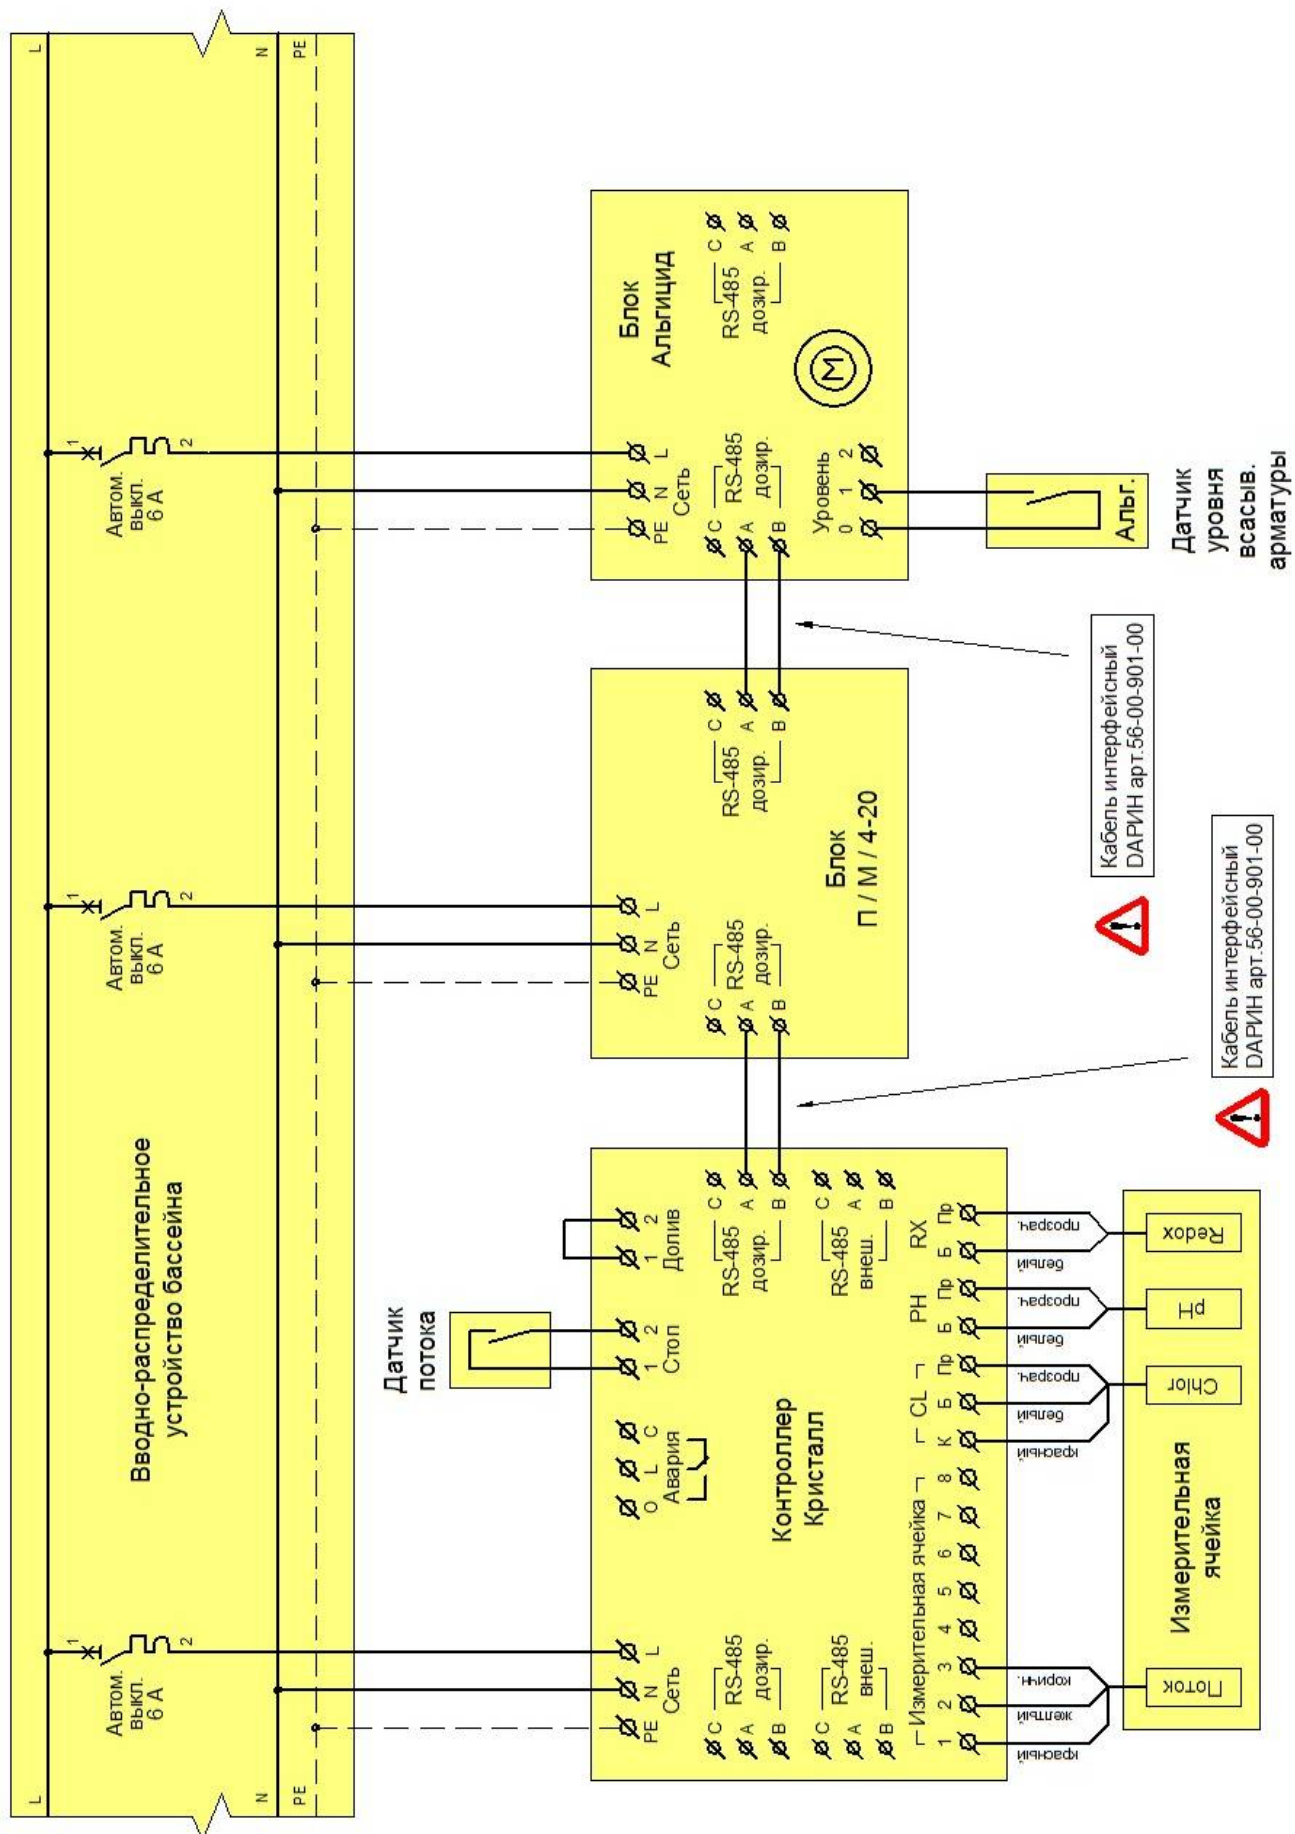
L
N
PE

Вводно-распределительное устройство бассейна

Автом. выкл. 6 А
1
2

Автом. выкл. 6 А
1
2

Автом. выкл. 6 А
1
2

L
N
PE

Блок Альгицид

PE N L
Сеть
RS-485 дозир.
C A B
RS-485 дозир.
C A B
Уровень
0 1 2

Альг.

Датчик уровня всасыв. арматуры

Кабель интерфейсный DАРИН арт.56-00-901-00

Блок П / М / 4-20

PE N L
Сеть
RS-485 дозир.
C A B
RS-485 дозир.
C A B

Кабель интерфейсный DАРИН арт.56-00-901-00

Контроллер Кристалл

PE N L
Сеть
RS-485 дозир.
C A B
RS-485 внеш.
C A B
O L C
Авария
1 2
Стоп
1 2
Долив
RS-485 дозир.
C A B
RS-485 внеш.
C A B

Датчик потока

Измерительная ячейка
1 2 3 4 5 6 7 8
CL
К Б Пр
PH
Б Пр
RX
Б Пр

красный
желтый
коричн.
красный
белый
прозрач.
белый
прозрач.
белый
прозрач.

Поток
Chlor
pH
Redox

Измерительная ячейка